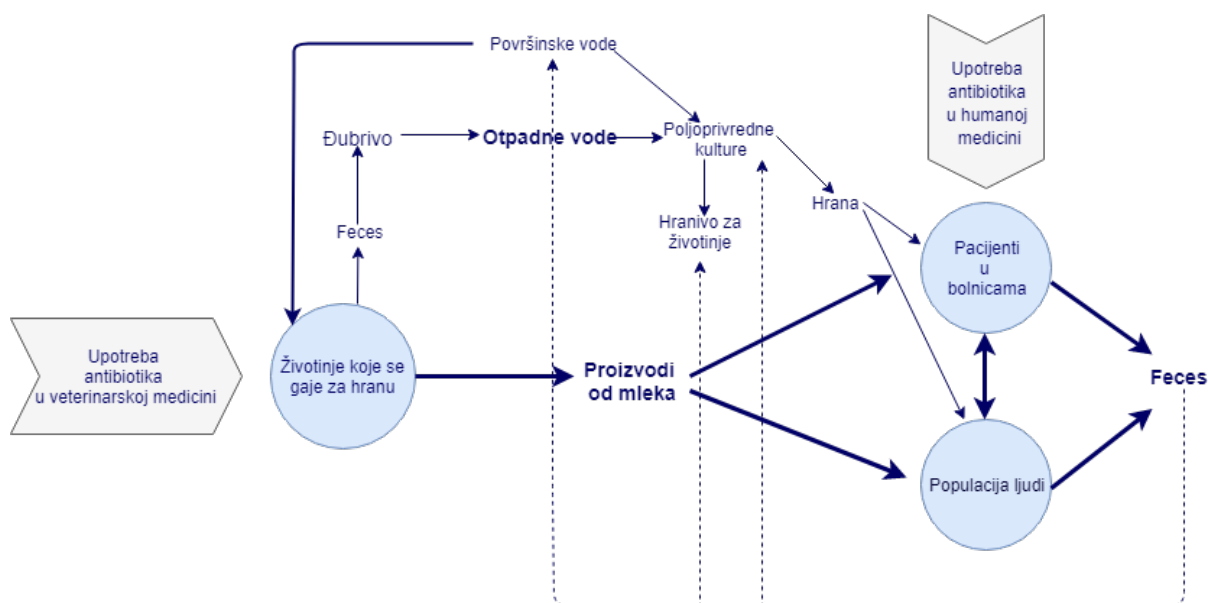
Površinske vode

Upotreba antibiotika u humanoj medicini

Đubrivo

Otpadne vode

Poljoprivredne kulture

Hrana

Hranivo za životinje

Feces

Pacijenti u bolnicama

Upotreba antibiotika u veterinarskoj medicini

Životinje koje se gaje za hranu

Proizvodi od mleka

Feces

Populacija ljudi